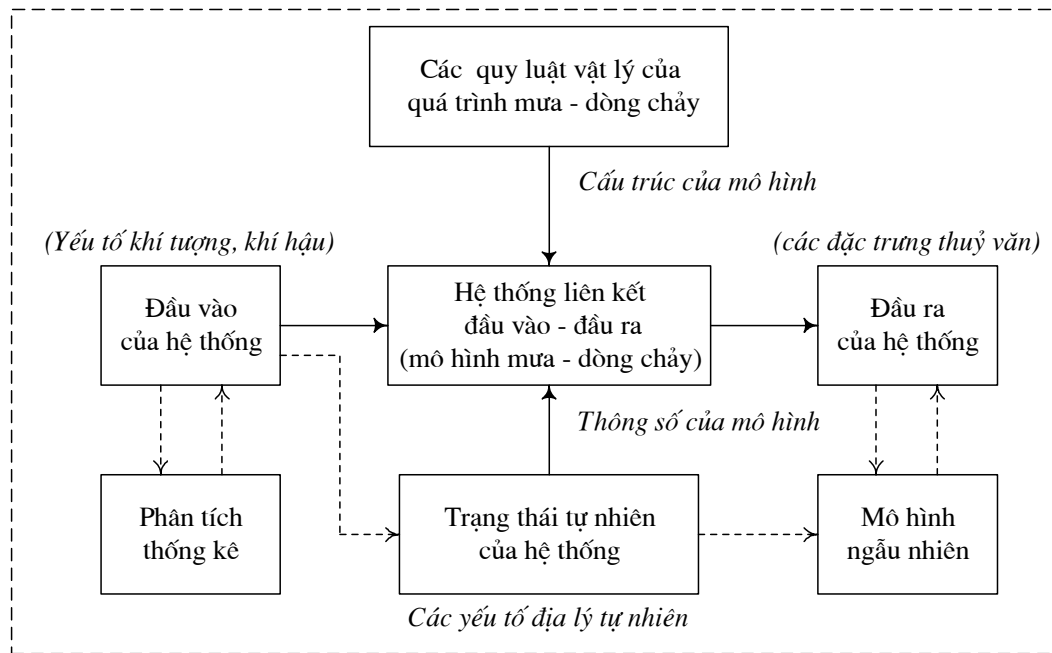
Các quy luật vật lý của quá trình mưa - dòng chảy

Cấu trúc của mô hình

(Yếu tố khí tượng, khí hậu)

(các đặc trưng thuỷ văn)

Đầu vào của hệ thống

Hệ thống liên kết đầu vào - đầu ra (mô hình mưa - dòng chảy)

Đầu ra của hệ thống

Thông số của mô hình

Phân tích thống kê

Trạng thái tự nhiên của hệ thống

Mô hình ngẫu nhiên

Các yếu tố địa lý tự nhiên